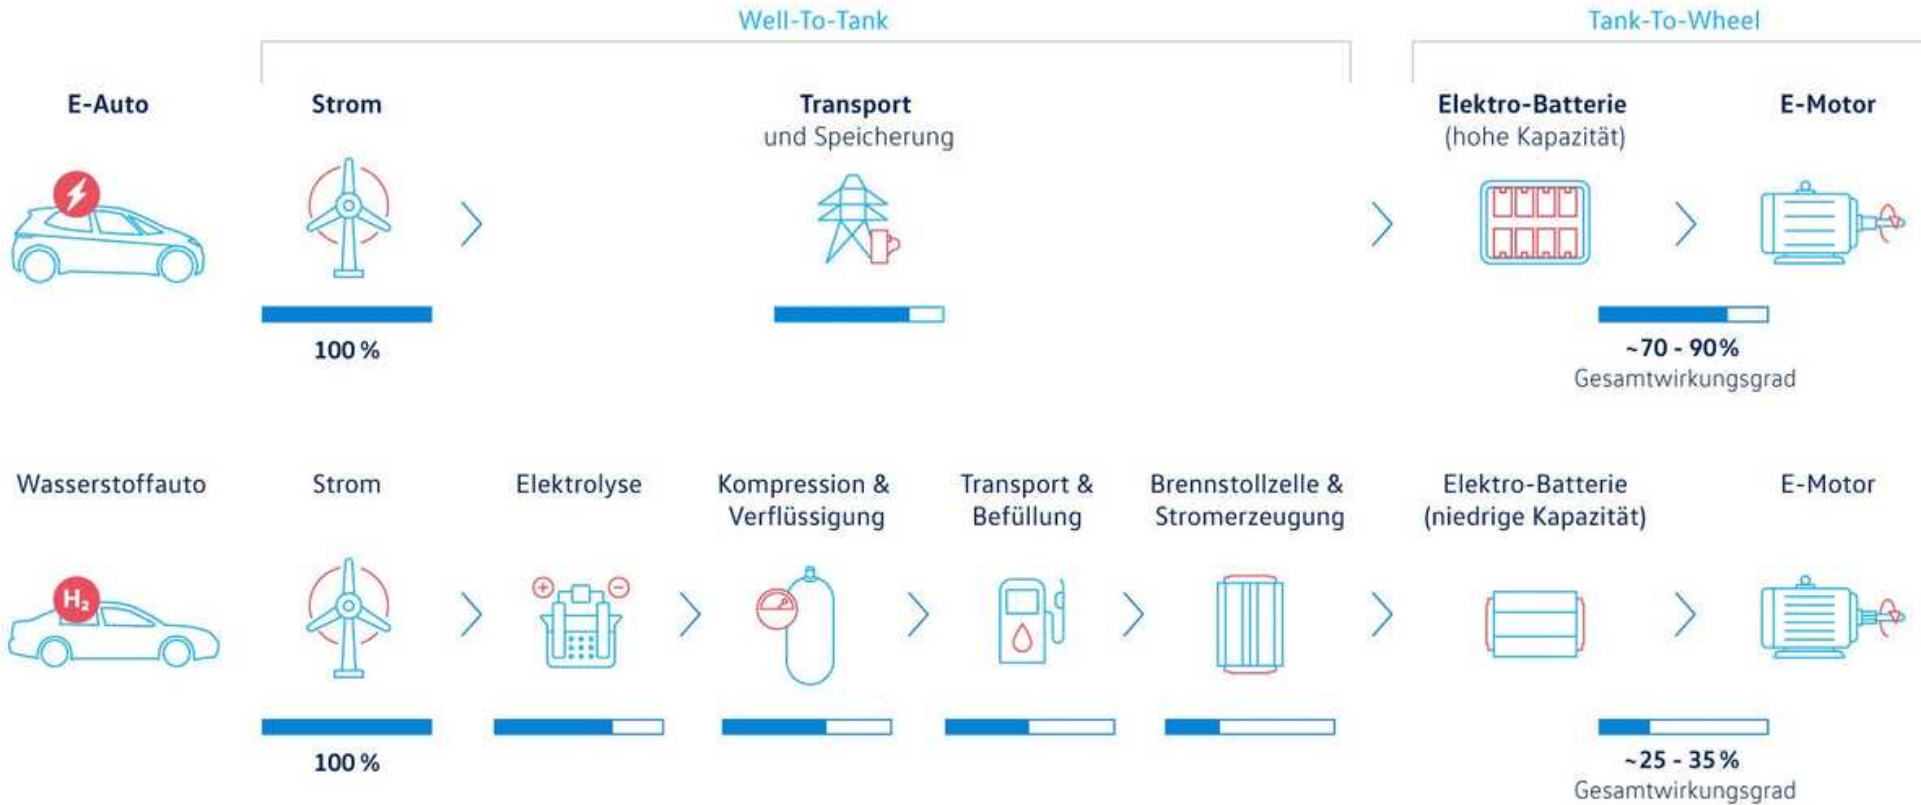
Well-To-Tank

Tank-To-Wheel

E-Auto

Strom

100 %

Transport
und Speicherung

Elektro-Batterie
(hohe Kapazität)

E-Motor

~70 - 90 %
Gesamtwirkungsgrad

Wasserstoffauto

$H_2$

Strom

100 %

Elektrolyse

Kompression &
Verflüssigung

Transport &
Befüllung

Brennstollzelle &
Stromerzeugung

Elektro-Batterie
(niedrige Kapazität)

E-Motor

~25 - 35 %
Gesamtwirkungsgrad